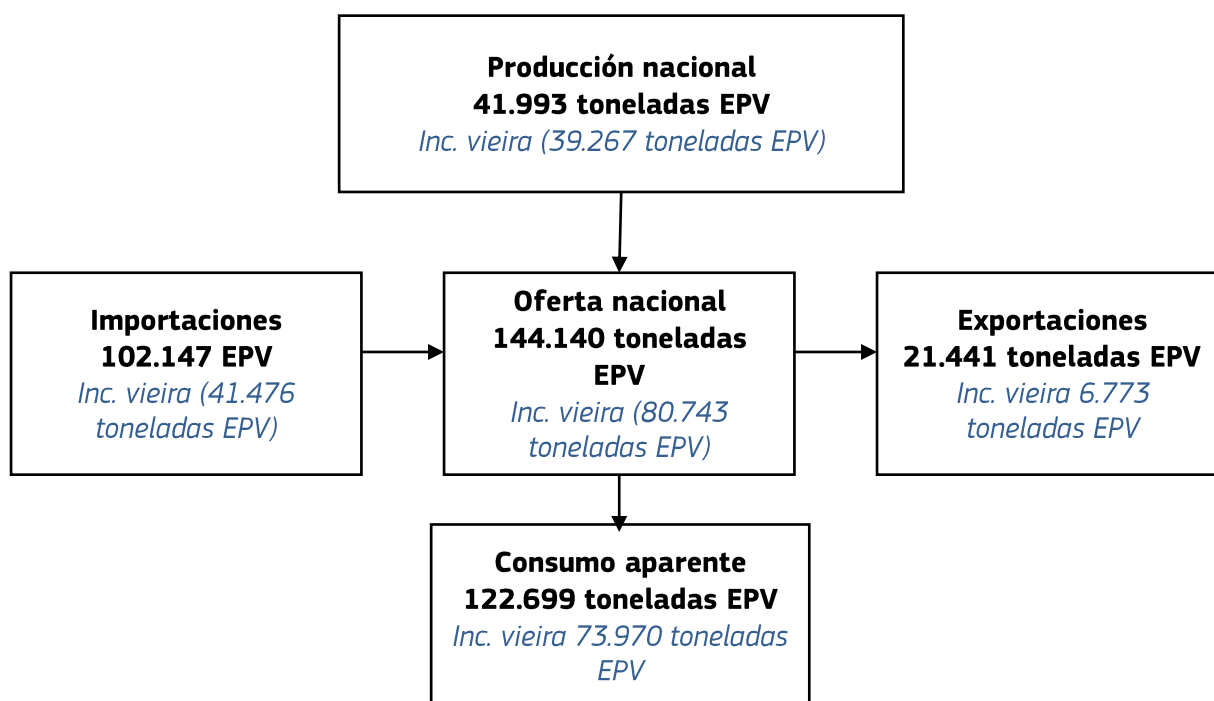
Producción nacional
41.993 toneladas EPV
Inc. vieira (39.267 toneladas EPV)

Importaciones
102.147 EPV
Inc. vieira (41.476 toneladas EPV)

Oferta nacional
144.140 toneladas EPV
Inc. vieira (80.743 toneladas EPV)

Exportaciones
21.441 toneladas EPV
Inc. vieira 6.773 toneladas EPV

Consumo aparente
122.699 toneladas EPV
Inc. vieira 73.970 toneladas EPV